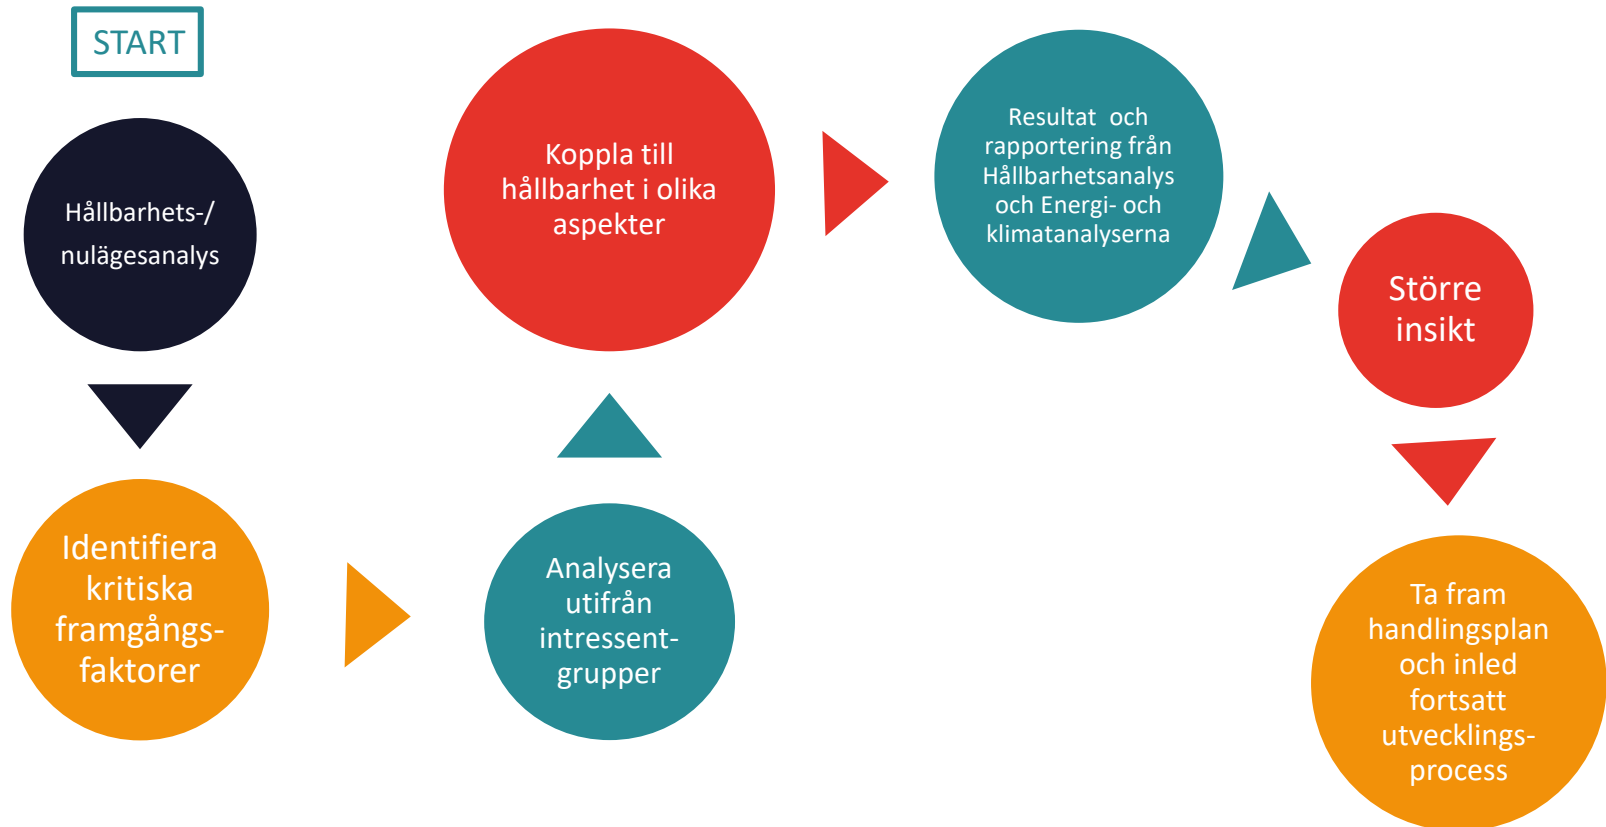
START

Hållbarhets-/ nulägesanalys

Identifiera kritiska framgångs- faktorer

Analysera utifrån intressent- grupper

Koppla till hållbarhet i olika aspekter

Resultat och rapportering från Hållbarhetsanalys och Energi- och klimatanalyserna

Större insikt

Ta fram handlingsplan och inled fortsatt utvecklings- process